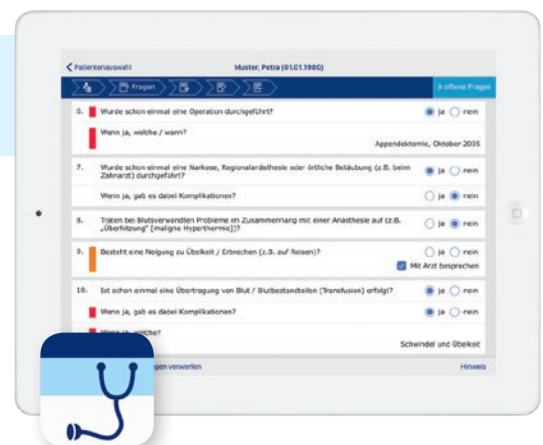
< Patientenauswahl Muster, Petra (01.01.1980)

Fragen

8 offene Fragen

6. Wurde schon einmal eine Operation durchgeführt? ja nein

Wenn ja, welche / wann?

Appendektomie, Oktober 2005

7. Wurde schon einmal eine Narkose, Regionalanästhesie oder örtliche Betäubung (z.B. beim Zahnarzt) durchgeführt? ja nein

Wenn ja, gab es dabei Komplikationen? ja nein

8. Traten bei Blutsverwandten Probleme im Zusammenhang mit einer Anästhesie auf (z.B. „Überhitzung" [maligne Hyperthermie])? ja nein

9. Besteht eine Neigung zu Übelkeit / Erbrechen (z.B. auf Reisen)? ja nein

Mit Arzt besprechen

10. Ist schon einmal eine Übertragung von Blut / Blutbestandteilen (Transfusion) erfolgt? ja nein

Wenn ja, gab es dabei Komplikationen? ja nein

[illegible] welche?

Schwindel und Übelkeit

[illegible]gen verwerfen

Hinweis